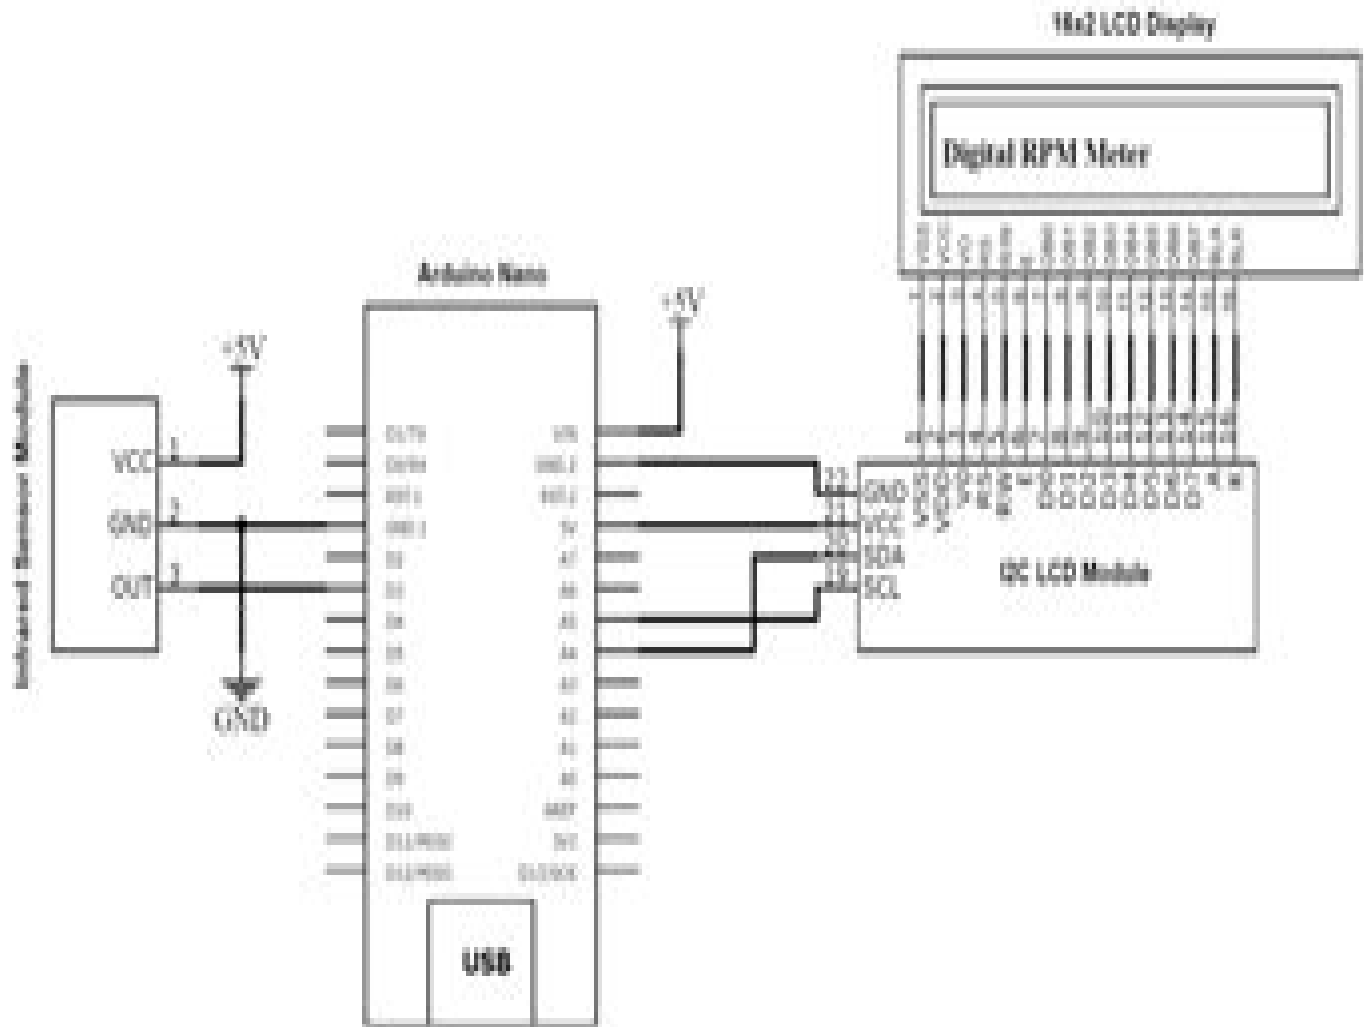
16x2 LCD Display

Digital RPM Meter

Arduino Nano

+5V

+5V

Infrared Sensor Module

VCC 1
GND 2
OUT 3

GND

D1/TX
D0/RX
RST
GND
D2
D3
D4
D5
D6
D7
D8
D9
D10
D11/MOSI
D12/MISO

VIN
GND
RST
5V
A7
A6
A5
A4
A3
A2
A1
A0
AREF
3V3
D13/SCK

USB

GND
VCC
SDA
SCL

I2C LCD Module